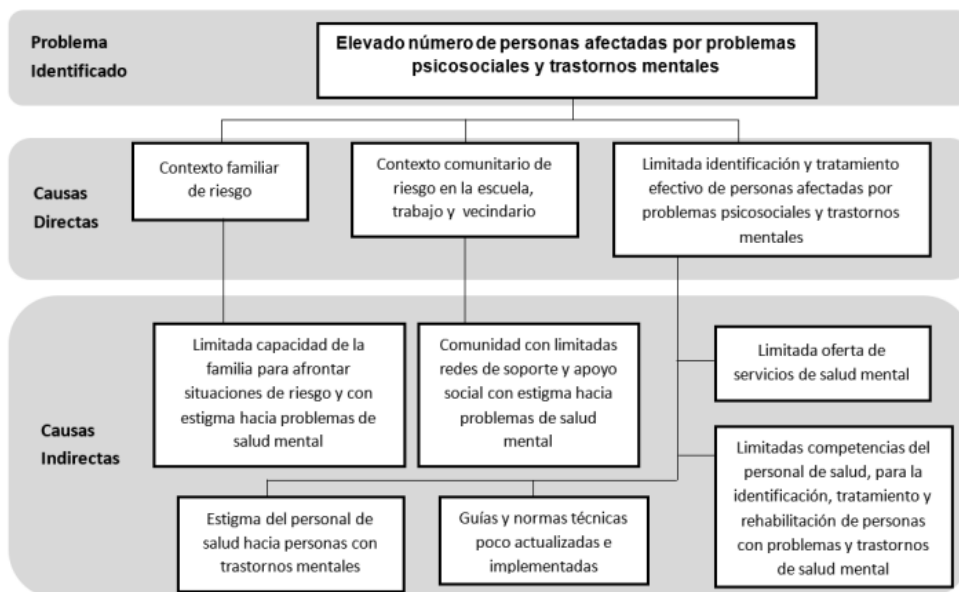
Problema Identificado

Elevado número de personas afectadas por problemas psicosociales y trastornos mentales

Causas Directas

Contexto familiar de riesgo

Contexto comunitario de riesgo en la escuela, trabajo y vecindario

Limitada identificación y tratamiento efectivo de personas afectadas por problemas psicosociales y trastornos mentales

Causas Indirectas

Limitada capacidad de la familia para afrontar situaciones de riesgo y con estigma hacia problemas de salud mental

Comunidad con limitadas redes de soporte y apoyo social con estigma hacia problemas de salud mental

Limitada oferta de servicios de salud mental

Limitadas competencias del personal de salud, para la identificación, tratamiento y rehabilitación de personas con problemas y trastornos de salud mental

Estigma del personal de salud hacia personas con trastornos mentales

Guías y normas técnicas poco actualizadas e implementadas